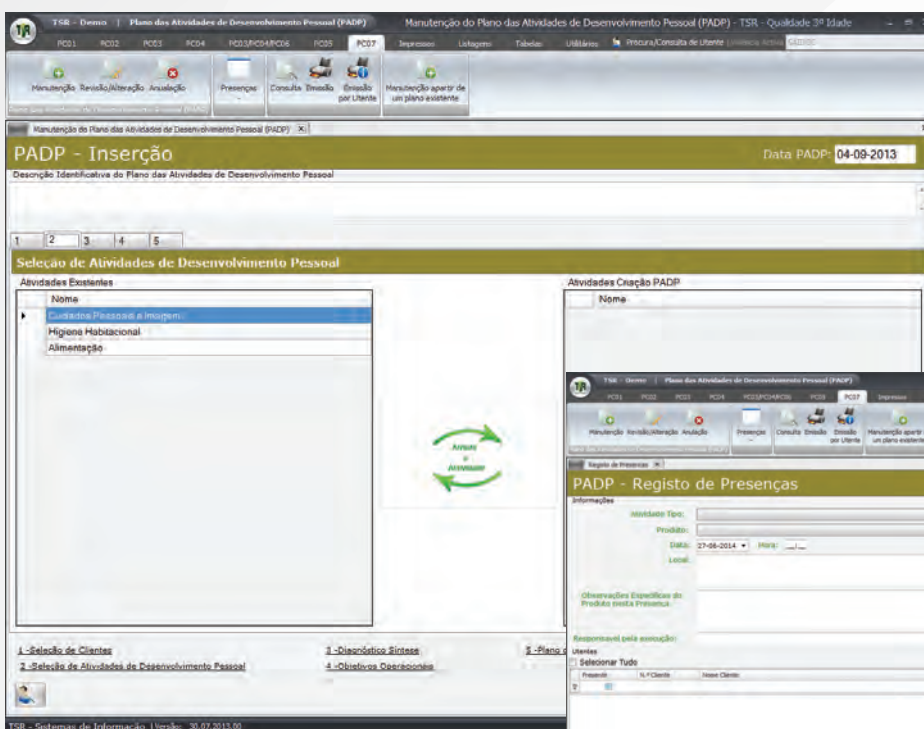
TSR - Demo | Plano das Atividades de Desenvolvimento Pessoal (PADP) Manutenção do Plano das Atividades de Desenvolvimento Pessoal (PADP) - TSR - Qualidade 3ª Idade

FC01 FC02 FC03 FC04 FC03/FC04/FC06 FC05 FC07 Impressos Listagens Tabelas Utilitários Procura/Consulta de Utente

Manutenção Revisão/Alteração Anulação Presenças Consulta Emissão Emissão por Utente Manutenção apartir de um plano existente

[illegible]

Manutenção do Plano das Atividades de Desenvolvimento Pessoal (PADP)

PADP - Inserção

Data PADP: 04-09-2013

Descrição Identificativa do Plano das Atividades de Desenvolvimento Pessoal

1 2 3 4 5

Seleção de Atividades de Desenvolvimento Pessoal

Atividades Existentes

| Nome |
|---|
| Cuidados Pessoais e Imagem |
| Higiene Habitacional |
| Alimentação |

Atividades Criação PADP

| Nome |
|---|

Arrasta e Atividade

1 -Seleção de Clientes
2 -Seleção de Atividades de Desenvolvimento Pessoal
3 -Diagnóstico Síntese
4 -Objetivos Operacionais
5 -Plano d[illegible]

TSR - Sistemas de Informação | Versão: 30.07.2013.00

TSR - Demo | Plano das Atividades de Desenvolvimento Pessoal (PADP)

FC01 FC02 FC03 FC04 FC03/FC04/FC06 FC05 FC07 Impressos

Manutenção Revisão/Alteração Anulação Presenças Consulta Emissão Emissão por Utente Manutenção apartir de um plano existente

Registo de Presenças

PADP - Registo de Presenças

Informações

Atividade Tipo:

Produto:

Data: 27-06-2014 Hora:

Local:

Observações Específicas do Produto nesta Presença:

Responsável pela execução:

Utentes

Selecionar Tudo

| Presente | N.º Cliente | Nome Cliente |
|---|---|---|